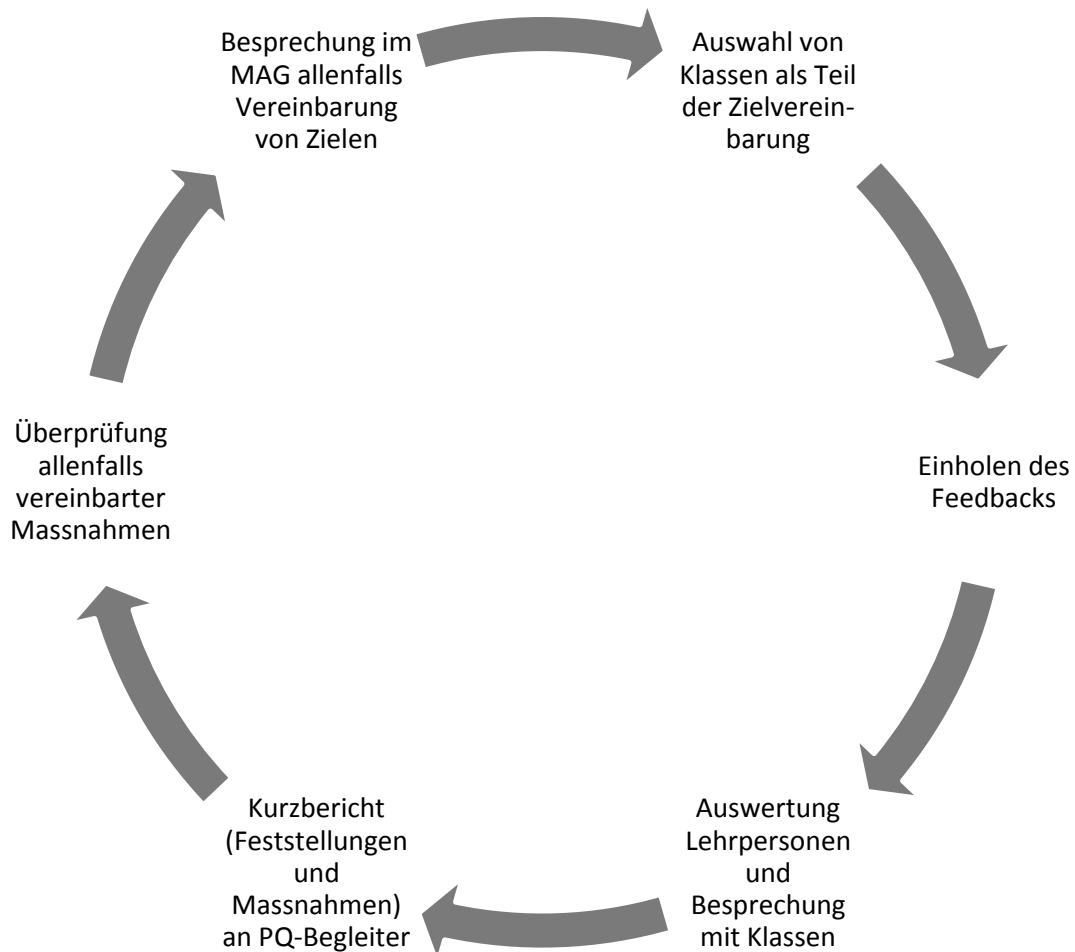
Besprechung im MAG allenfalls Vereinbarung von Zielen

Auswahl von Klassen als Teil der Zielvereinbarung

Einholen des Feedbacks

Auswertung Lehrpersonen und Besprechung mit Klassen

Kurzbericht (Feststellungen und Massnahmen) an PQ-Begleiter

Überprüfung allenfalls vereinbarter Massnahmen